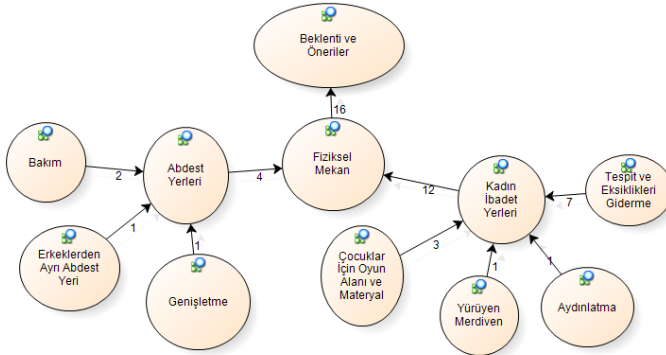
Beklenti ve Öneriler

16

Bakım

2

Abdest Yerleri

4

Fiziksel Mekan

12

Kadın İbadet Yerleri

7

Tespit ve Eksiklikleri Giderme

1

Erkeklerden Ayrı Abdest Yeri

1

Genişletme

3

Çocuklar İçin Oyun Alanı ve Materyal

1

Yürüyen Merdiven

1

Aydınlatma